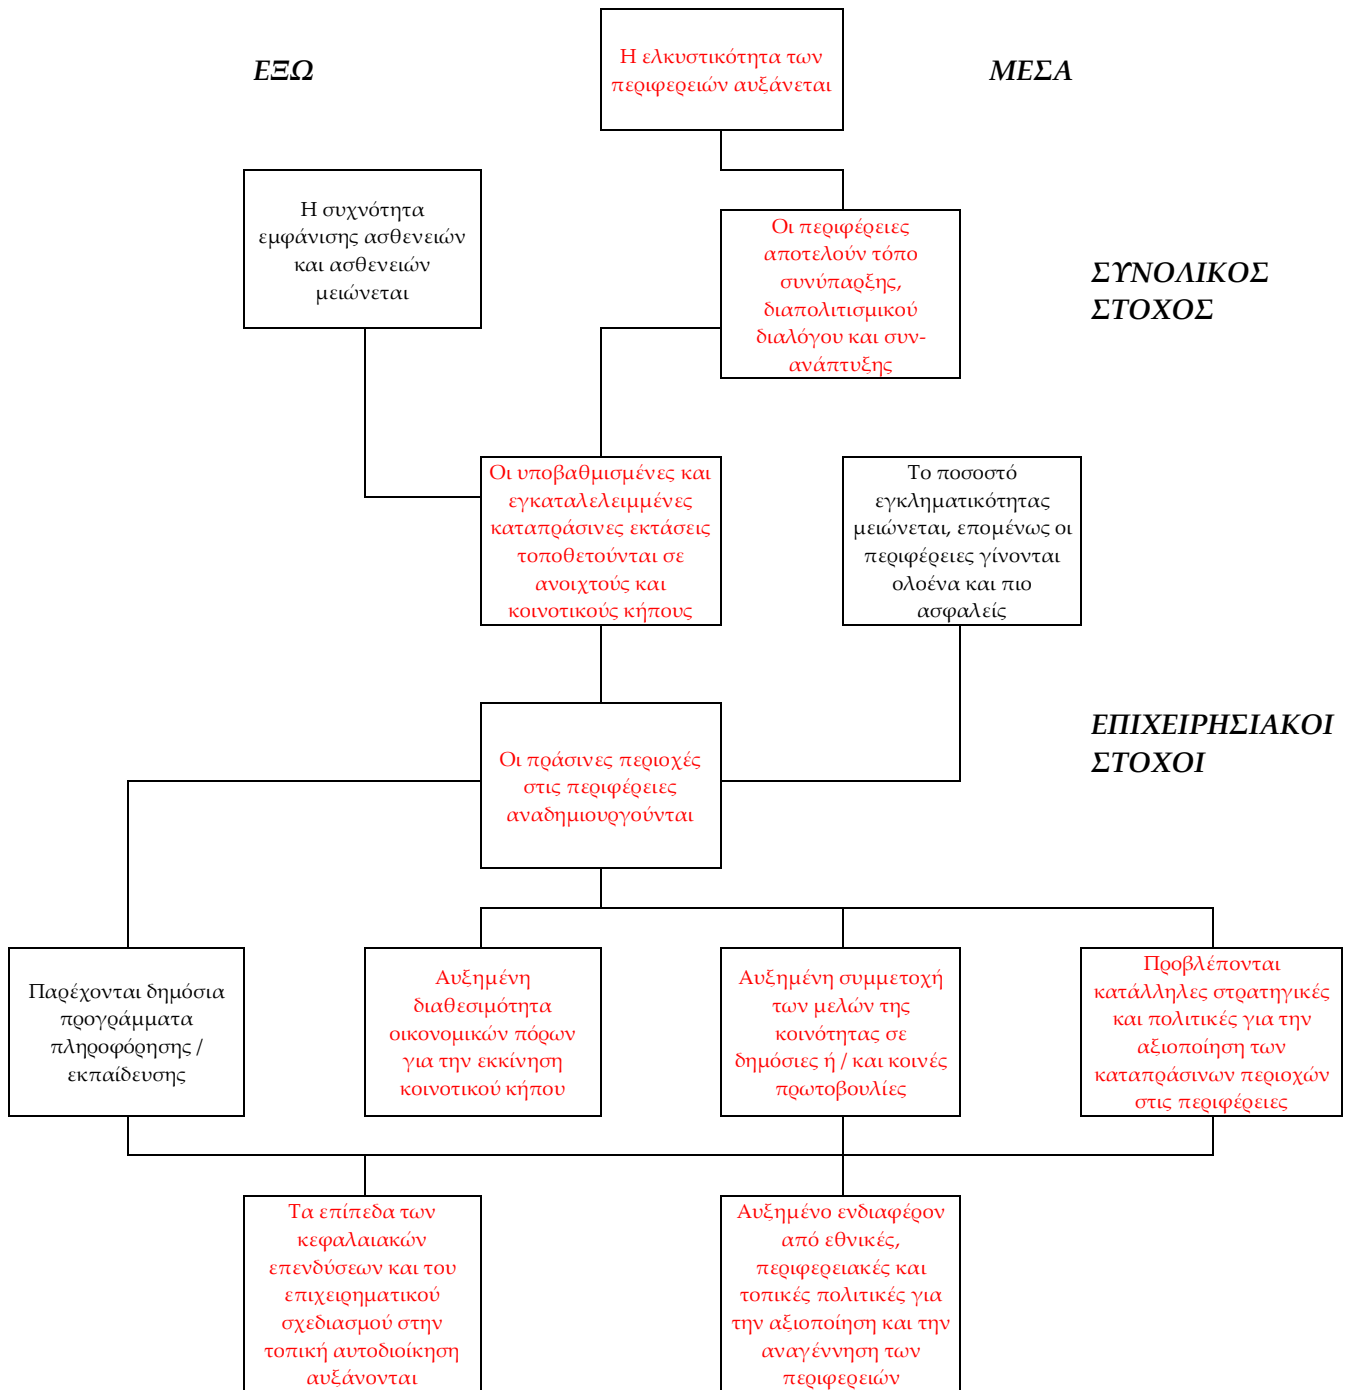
ΕΞΩ

Η ελκυστικότητα των περιφερειών αυξάνεται

ΜΕΣΑ

Η συχνότητα εμφάνισης ασθενειών και ασθενειών μειώνεται

Οι περιφέρειες αποτελούν τόπο συνύπαρξης, διαπολιτισμικού διαλόγου και συν-ανάπτυξης

ΣΥΝΟΛΙΚΟΣ ΣΤΟΧΟΣ

Οι υποβαθμισμένες και εγκαταλελειμμένες καταπράσινες εκτάσεις τοποθετούνται σε ανοιχτούς και κοινοτικούς κήπους

Το ποσοστό εγκληματικότητας μειώνεται, επομένως οι περιφέρειες γίνονται ολοένα και πιο ασφαλείς

Οι πράσινες περιοχές στις περιφέρειες αναδημιουργούνται

ΕΠΙΧΕΙΡΗΣΙΑΚΟΙ ΣΤΟΧΟΙ

Παρέχονται δημόσια προγράμματα πληροφόρησης / εκπαίδευσης

Αυξημένη διαθεσιμότητα οικονομικών πόρων για την εκκίνηση κοινοτικού κήπου

Αυξημένη συμμετοχή των μελών της κοινότητας σε δημόσιες ή / και κοινές πρωτοβουλίες

Προβλέπονται κατάλληλες στρατηγικές και πολιτικές για την αξιοποίηση των καταπράσινων περιοχών στις περιφέρειες

Τα επίπεδα των κεφαλαιακών επενδύσεων και του επιχειρηματικού σχεδιασμού στην τοπική αυτοδιοίκηση αυξάνονται

Αυξημένο ενδιαφέρον από εθνικές, περιφερειακές και τοπικές πολιτικές για την αξιοποίηση και την αναγέννηση των περιφερειών